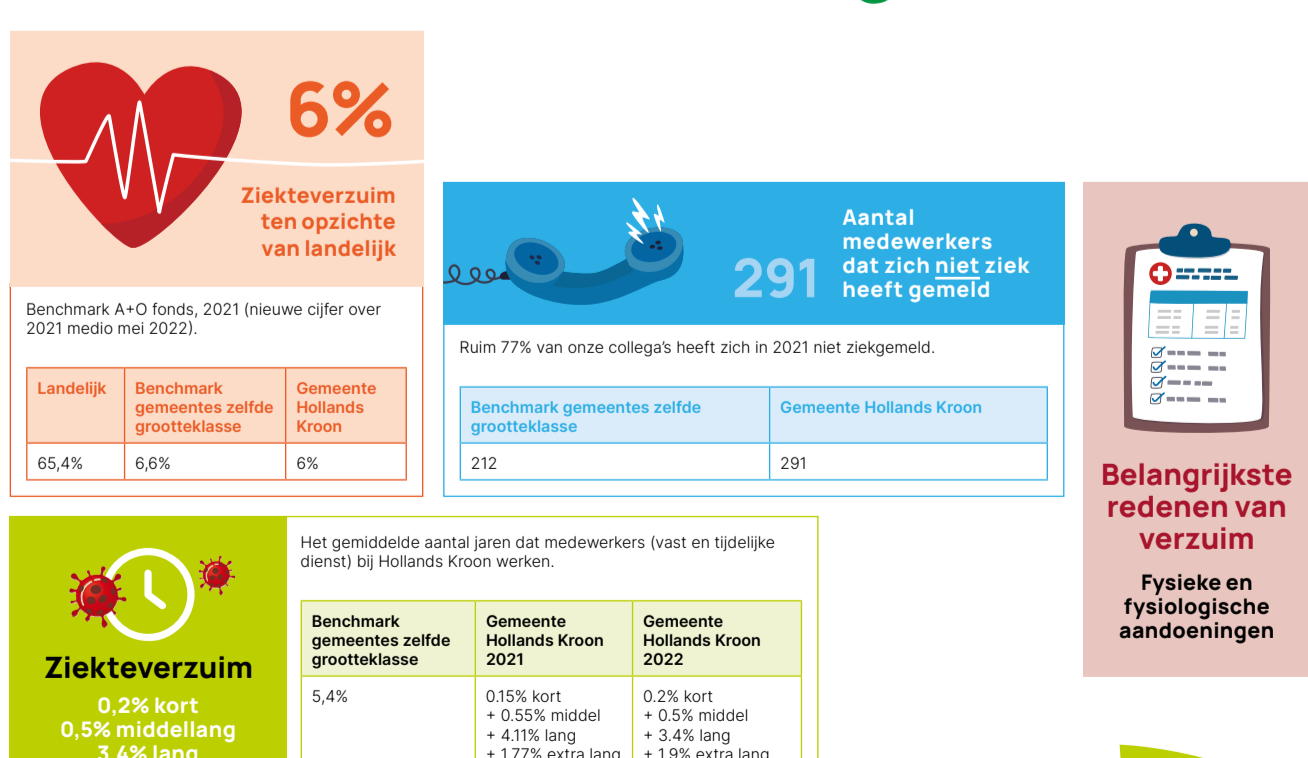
6%

Ziekteverzuim ten opzichte van landelijk

Benchmark A+O fonds, 2021 (nieuwe cijfer over 2021 medio mei 2022).

| Landelijk | Benchmark gemeentes zelfde grootteklasse | Gemeente Hollands Kroon |
|---|---|---|
| 65,4% | 6,6% | 6% |

291 Aantal medewerkers dat zich niet ziek heeft gemeld

Ruim 77% van onze collega's heeft zich in 2021 niet ziekgemeld.

| Benchmark gemeentes zelfde grootteklasse | Gemeente Hollands Kroon |
|---|---|
| 212 | 291 |

Belangrijkste redenen van verzuim

Fysieke en fysiologische aandoeningen

Ziekteverzuim
0,2% kort
0,5% middellang
3,4% lang

Het gemiddelde aantal jaren dat medewerkers (vast en tijdelijke dienst) bij Hollands Kroon werken.

| Benchmark gemeentes zelfde grootteklasse | Gemeente Hollands Kroon 2021 | Gemeente Hollands Kroon 2022 |
|---|---|---|
| 5,4% | 0.15% kort + 0.55% middel + 4.11% lang + 1.77% extra lang | 0.2% kort + 0.5% middel + 3.4% lang + 1.9% extra lang |